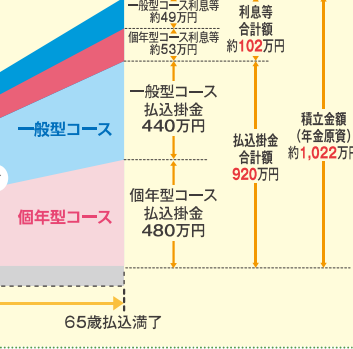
一般型コース利息等
約49万円

個年型コース利息等
約53万円

利息等
合計額
約102万円

一般型コース

一般型コース
払込掛金
440万円

払込掛金
合計額
920万円

積立金額
（年金原資）
約1,022万円

個年型コース

個年型コース
払込掛金
480万円

65歳払込満了